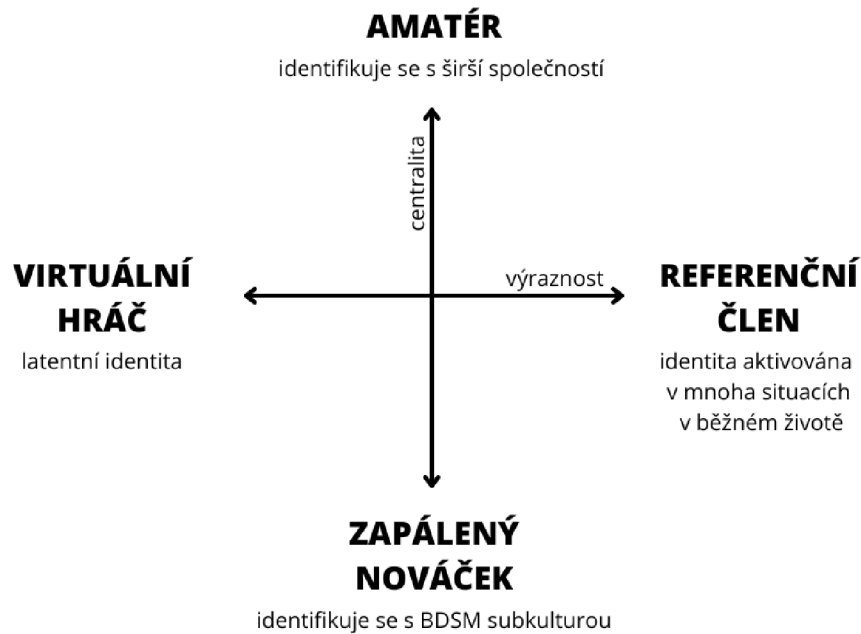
AMATÉR
identifikuje se s širší společností

centralita

VIRTUÁLNÍ HRÁČ
latentní identita

výraznost

REFERENČNÍ ČLEN
identita aktivována v mnoha situacích v běžném životě

ZAPÁLENÝ NOVÁČEK
identifikuje se s BDSM subkulturou